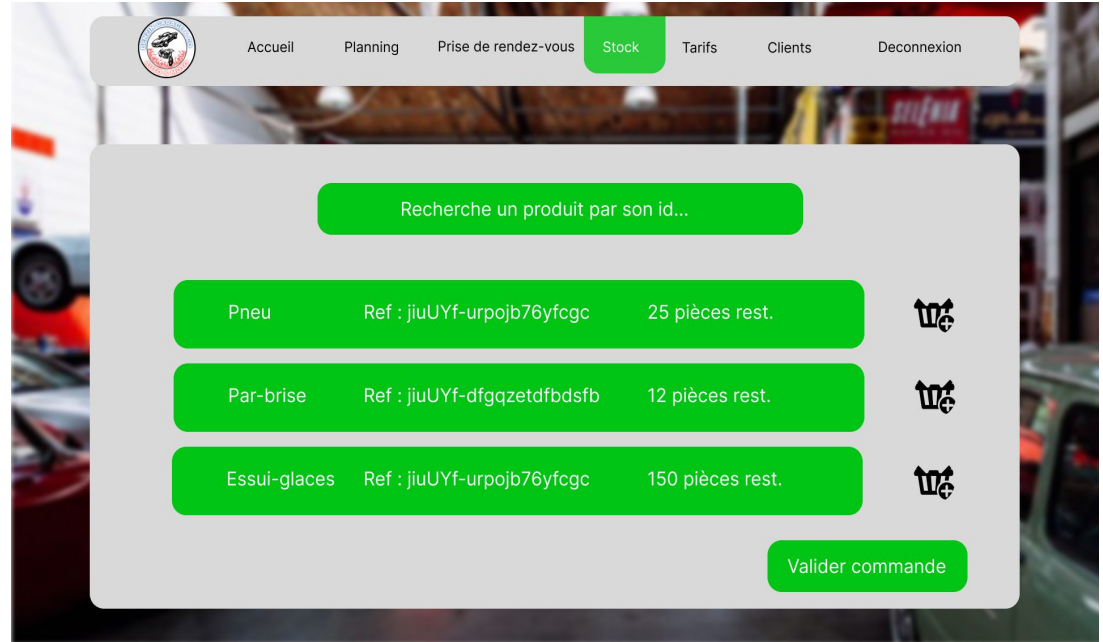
Accueil Planning Prise de rendez-vous Stock Tarifs Clients Deconnexion

Recherche un produit par son id...

Pneu Ref : jiuUYf-urpojb76yfcgc 25 pièces rest.

Par-brise Ref : jiuUYf-dfgqzetdfbdsfb 12 pièces rest.

Essui-glaces Ref : jiuUYf-urpojb76yfcgc 150 pièces rest.

Valider commande